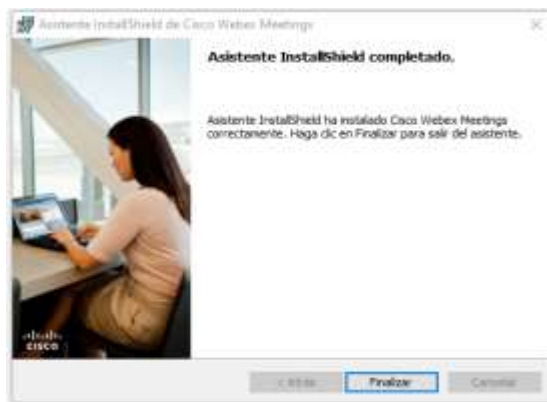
Asistente InstallShield de Cisco Webex Meetings

Asistente InstallShield completado.

Asistente InstallShield ha instalado Cisco Webex Meetings correctamente. Haga clic en Finalizar para salir del asistente.

cisco

< Atrás

Finalizar

Cancelar